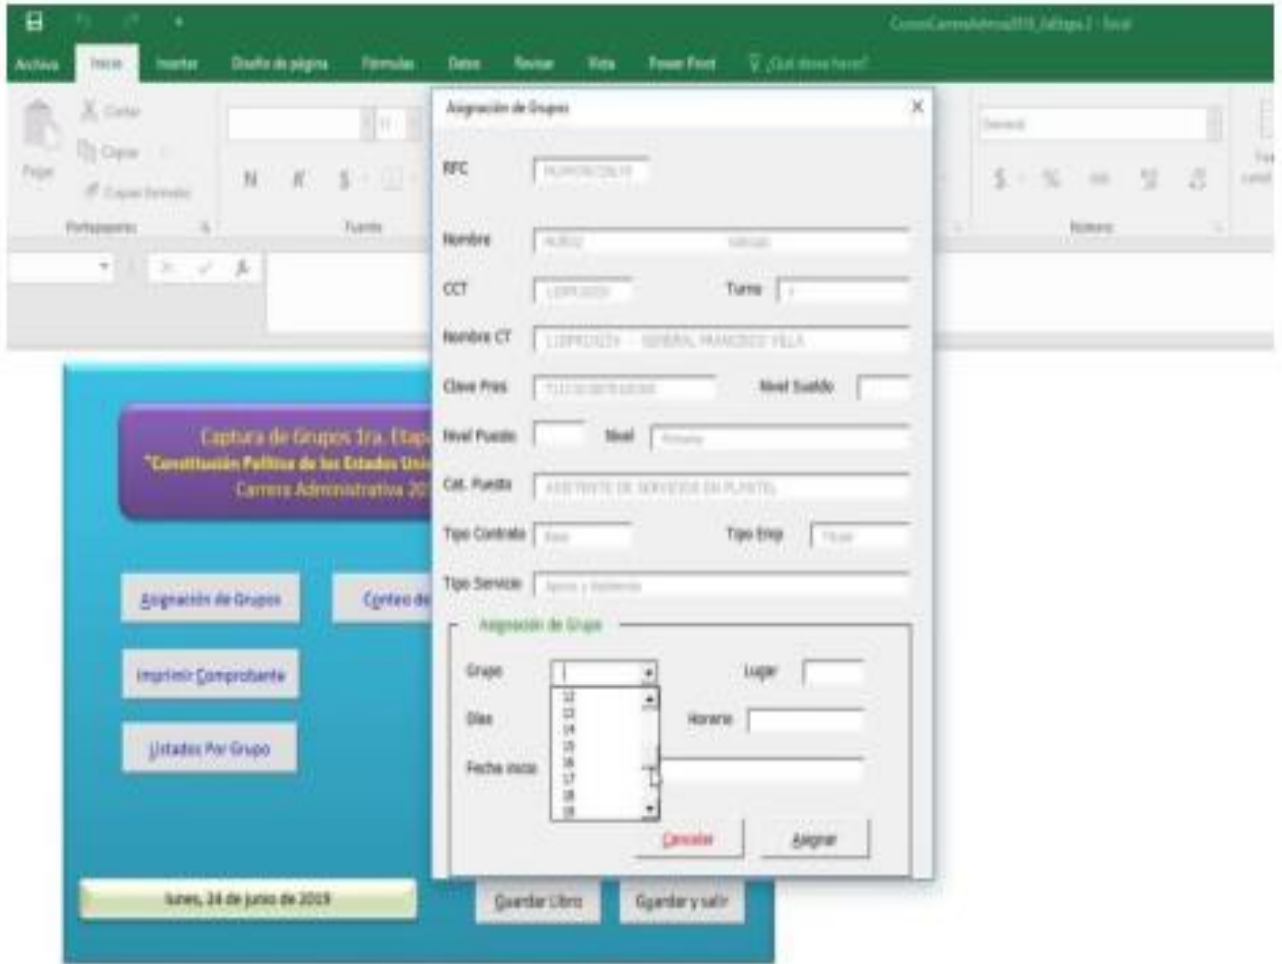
Archivo Inicio Insertar Diseño de página Fórmulas Datos Revisar Vista Power Pivot ¿Qué desea hacer?

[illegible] - Excel

Pegar Cortar Copiar Copiar formato Portapapeles

N K S Fuente

General $ % Número

Captura de Grupos 1ra. Etapa
"Constitución Política de los Estados Uni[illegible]
Carrera Administrativa 20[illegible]

Asignación de Grupos

Conteo de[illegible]

Imprimir Comprobante

Listados Por Grupo

lunes, 24 de junio de 2019

Guardar Libro

Guardar y salir

Asignación de Grupos

RFC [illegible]

Nombre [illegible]

CCT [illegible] Turno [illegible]

Nombre CT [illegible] - GENERAL FRANCISCO VILLA

Clave Pres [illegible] Nivel Sueldo

Nivel Puesto Nivel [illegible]

Cat. Puesto ASISTENTE DE SERVICIOS EN PLANTEL

Tipo Contrato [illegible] Tipo Emp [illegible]

Tipo Servicio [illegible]

Asignación de Grupo

Grupo Lugar

Días Horario

Fecha inicio

12
13
14
15
16
17
18
19

Cancelar Asignar